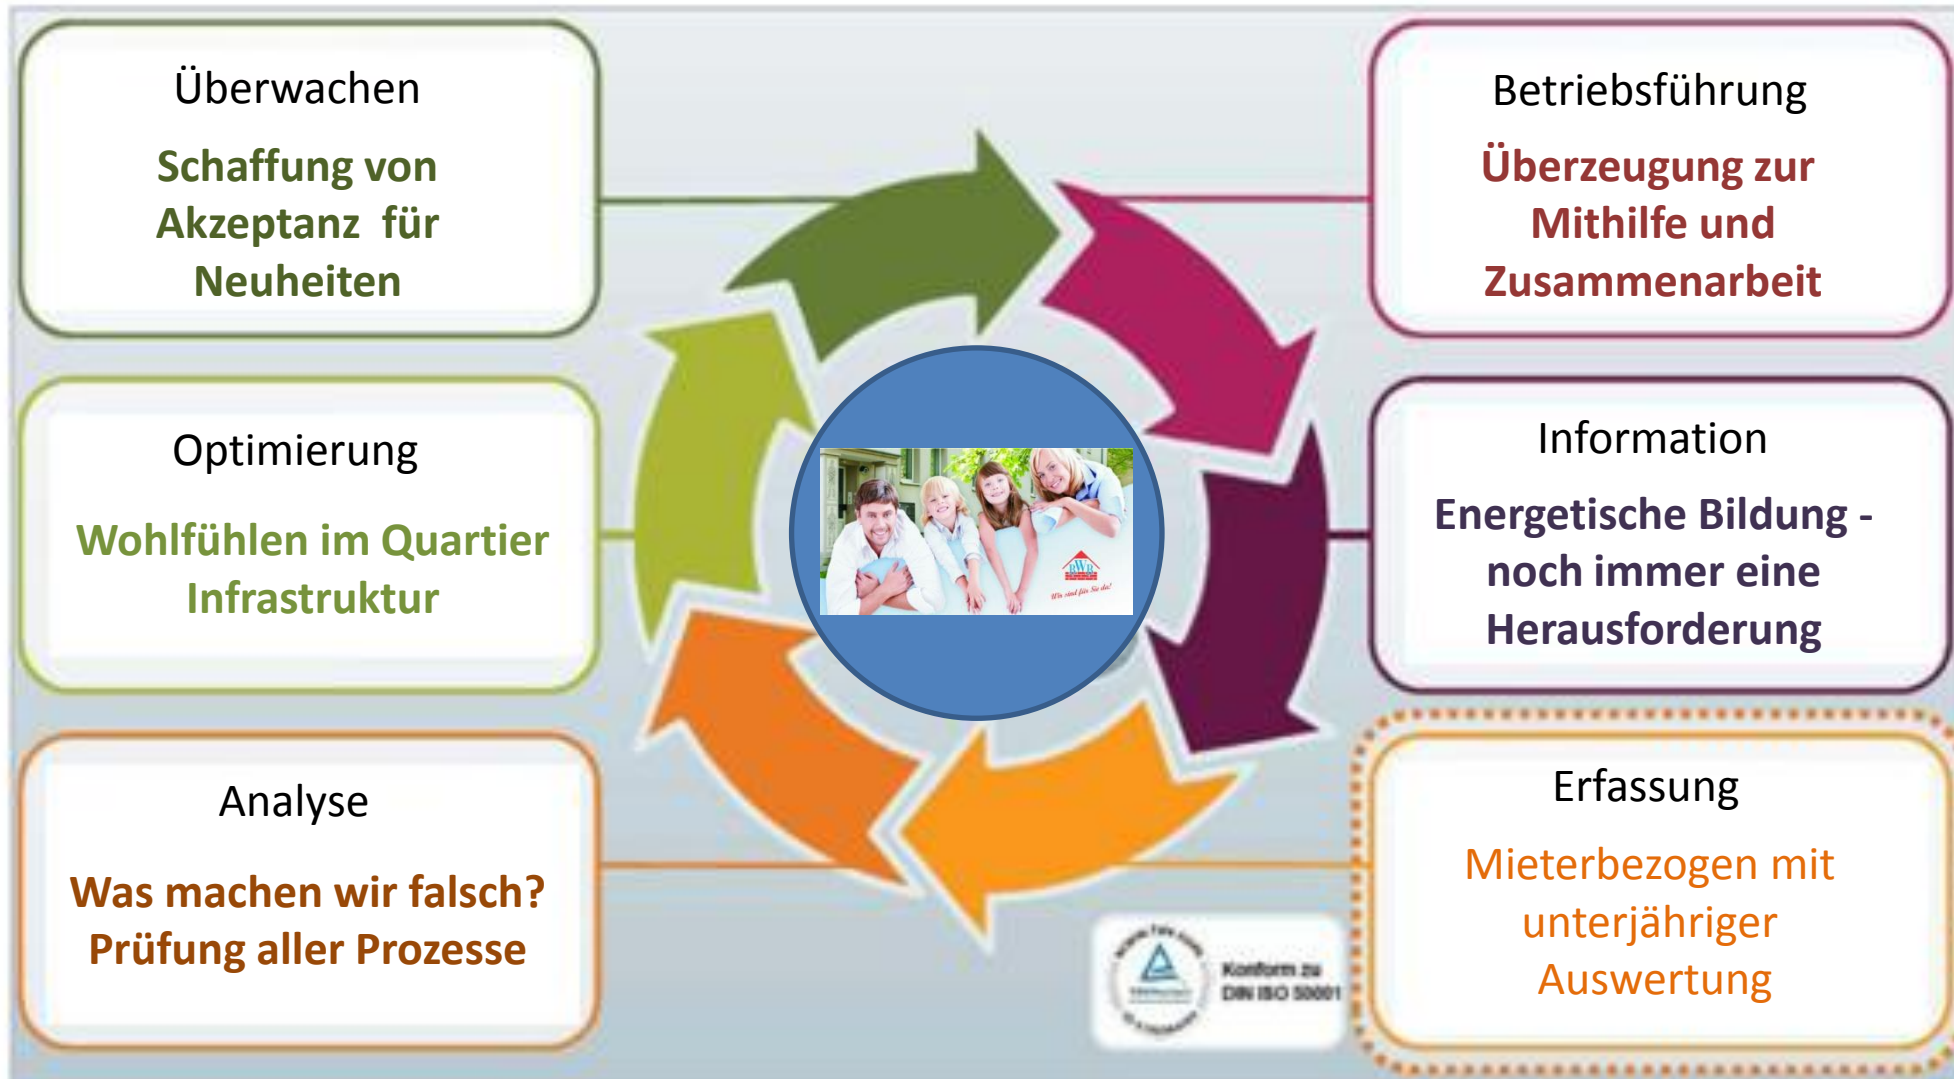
Überwachen

Schaffung von Akzeptanz für Neuheiten

Betriebsführung

Überzeugung zur Mithilfe und Zusammenarbeit

Optimierung

Wohlfühlen im Quartier Infrastruktur

Information

Energetische Bildung - noch immer eine Herausforderung

Analyse

Was machen wir falsch? Prüfung aller Prozesse

Erfassung

Mieterbezogen mit unterjähriger Auswertung

Konform zu DIN ISO 50001

Wir sind für Sie da!